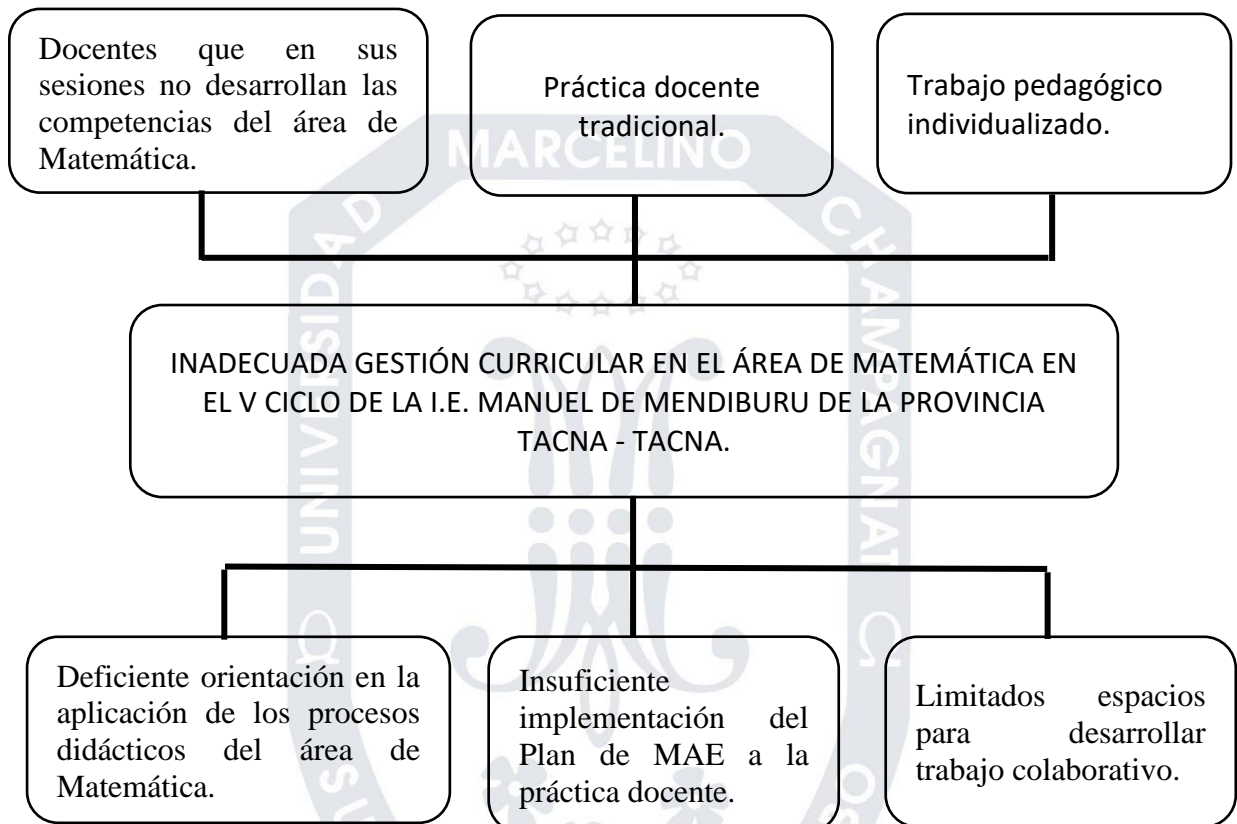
Docentes que en sus sesiones no desarrollan las competencias del área de Matemática.

Práctica docente tradicional.

Trabajo pedagógico individualizado.

MARCELINO

INADECUADA GESTIÓN CURRICULAR EN EL ÁREA DE MATEMÁTICA EN EL V CICLO DE LA I.E. MANUEL DE MENDIBURU DE LA PROVINCIA TACNA - TACNA.

Deficiente orientación en la aplicación de los procesos didácticos del área de Matemática.

Insuficiente implementación del Plan de MAE a la práctica docente.

Limitados espacios para desarrollar trabajo colaborativo.